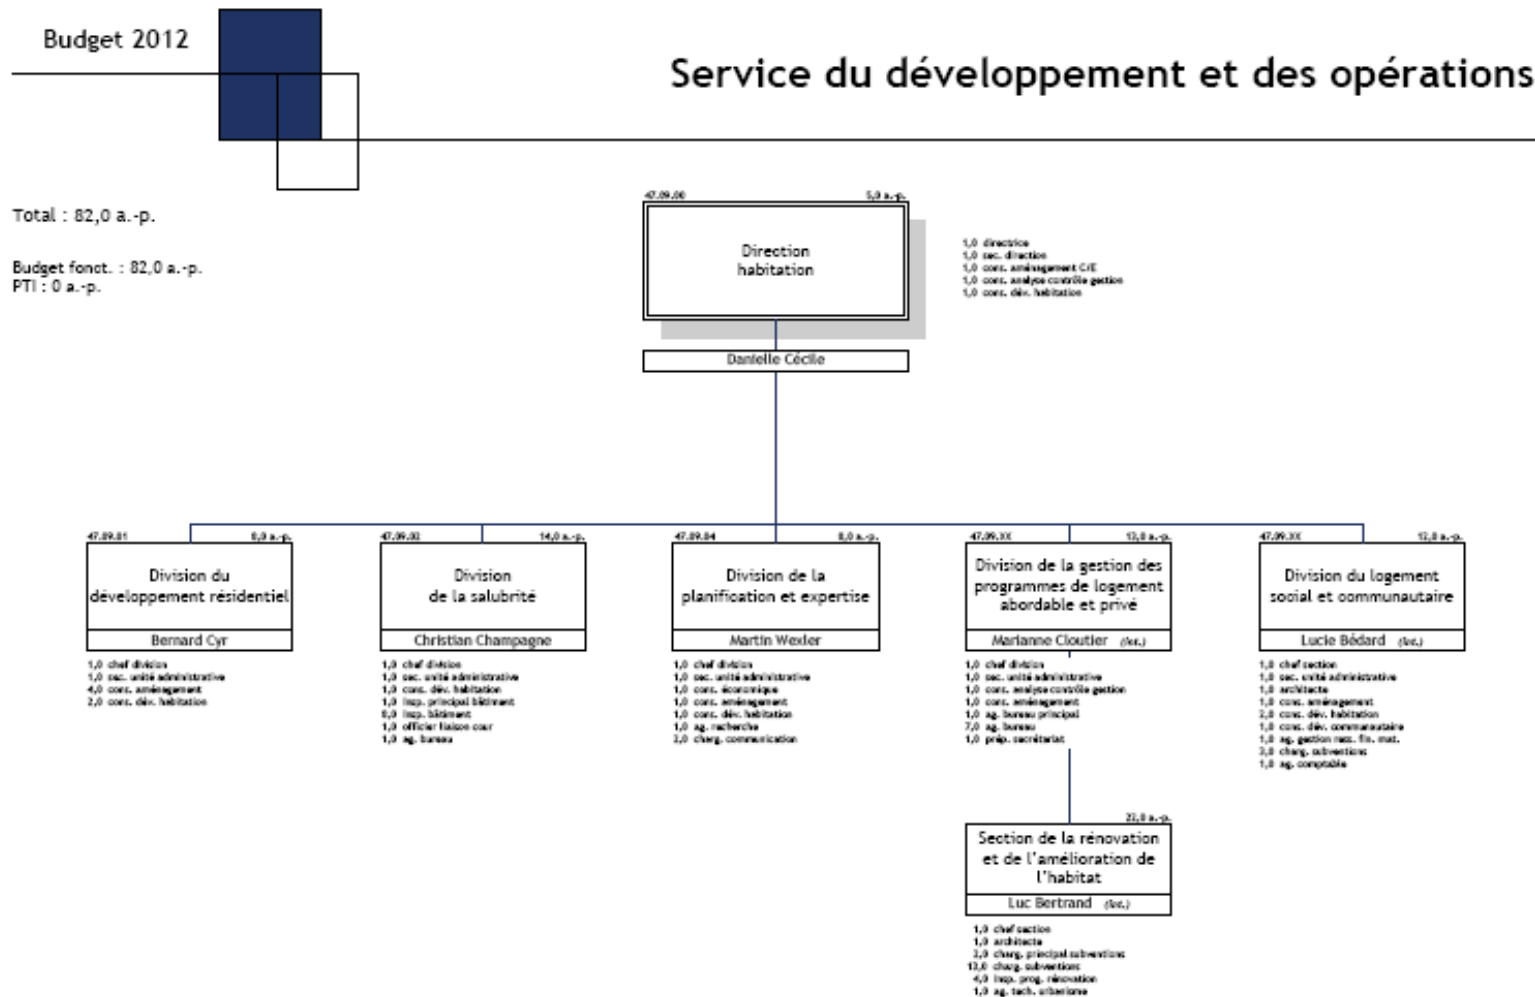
Budget 2012

Service du développement et des opérations

Total : 82,0 a.-p.

Budget fonct. : 82,0 a.-p.
PTI : 0 a.-p.

47.09.00 5,0 a.-p.

Direction habitation

Danielle Cécile

1,0 directrice
1,0 sec. direction
1,0 cons. aménagement C/E
1,0 cons. analyse contrôle gestion
1,0 cons. dév. habitation

47.09.01 8,0 a.-p.

Division du développement résidentiel

Bernard Cyr

1,0 chef division
1,0 sec. unité administrative
4,0 cons. aménagement
2,0 cons. dév. habitation

47.09.02 14,0 a.-p.

Division de la salubrité

Christian Champagne

1,0 chef division
1,0 sec. unité administrative
1,0 cons. dév. habitation
1,0 insp. principal bâtiment
8,0 insp. bâtiment
1,0 officier liaison cour
1,0 ag. bureau

47.09.04 8,0 a.-p.

Division de la planification et expertise

Martin Wexler

1,0 chef division
1,0 sec. unité administrative
1,0 cons. économique
1,0 cons. aménagement
1,0 cons. dév. habitation
1,0 ag. recherche
2,0 charg. communication

47.09.XX 13,0 a.-p.

Division de la gestion des programmes de logement abordable et privé

Marianne Cloutier (int.)

1,0 chef division
1,0 sec. unité administrative
1,0 cons. analyse contrôle gestion
1,0 cons. aménagement
1,0 ag. bureau principal
7,0 ag. bureau
1,0 prép. secrétariat

47.09.XX 12,0 a.-p.

Division du logement social et communautaire

Lucie Bédard (int.)

1,0 chef section
1,0 sec. unité administrative
1,0 architecte
1,0 cons. aménagement
2,0 cons. dév. habitation
1,0 cons. dév. communautaire
1,0 ag. gestion ress. fin. mat.
3,0 charg. subventions
1,0 ag. comptable

22,0 a.-p.

Section de la rénovation et de l'amélioration de l'habitat

Luc Bertrand (int.)

1,0 chef section
1,0 architecte
2,0 charg. principal subventions
13,0 charg. subventions
4,0 insp. prog. rénovation
1,0 ag. tech. urbanisme